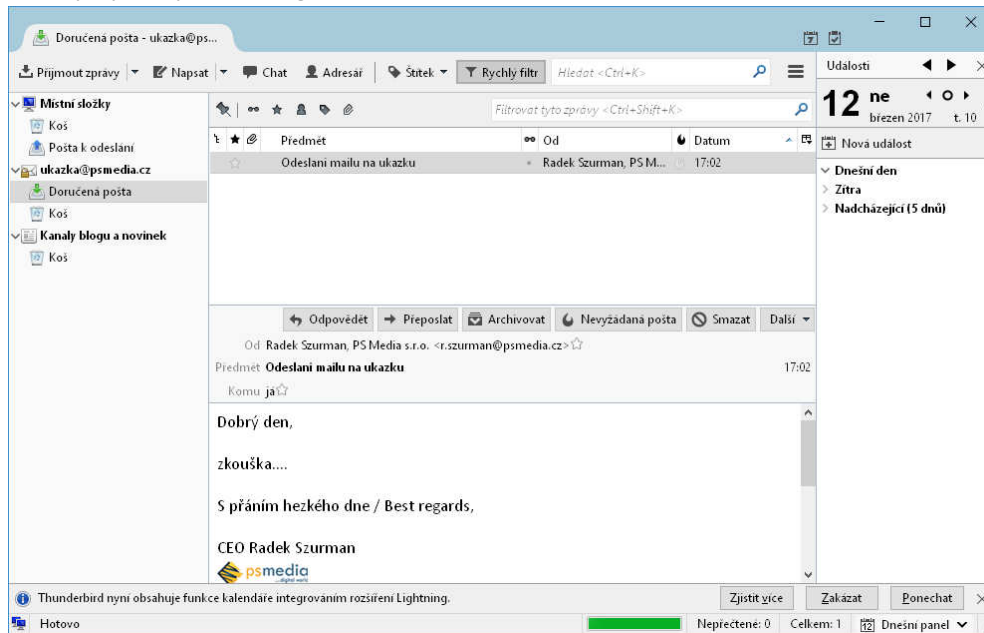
Doručená pošta - ukazka@ps...

Přijmout zprávy | Napsat | Chat | Adresář | Štítek | Rychlý filtr | Hledat <Ctrl+K>

Události

12 ne
březen 2017 t. 10

Nová událost

Dnešní den
Zítra
Nadcházející (5 dnů)

Místní složky
Koš
Pošta k odeslání
ukazka@psmedia.cz
Doručená pošta
Koš
Kanaly blogu a novinek
Koš

Filtrovat tyto zprávy <Ctrl+Shift+K>

| Předmět | Od | Datum |
|---|---|---|
| Odeslani mailu na ukazku | Radek Szurman, PS M... | 17:02 |

Odpovědět | Přeposlat | Archivovat | Nevyžádaná pošta | Smazat | Další

Od Radek Szurman, PS Media s.r.o. <r.szurman@psmedia.cz>
Předmět Odeslani mailu na ukazku 17:02
Komu já

Dobrý den,

zkouška....

S přáním hezkého dne / Best regards,

CEO Radek Szurman
psmedia

Thunderbird nyní obsahuje funkce kalendáře integrováním rozšíření Lightning. Zjistit více | Zakázat | Ponechat

Hotovo | Nepřečtené: 0 | Celkem: 1 | Dnešní panel